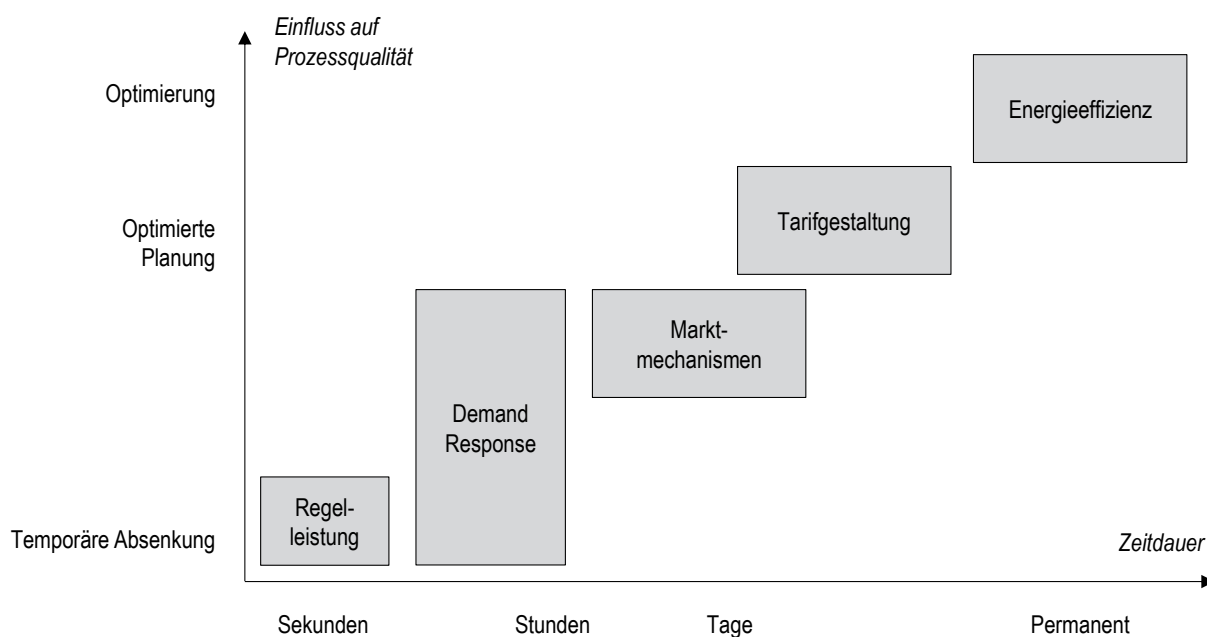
Einfluss auf Prozessqualität

Optimierung

Optimierte Planung

Temporäre Absenkung

Energieeffizienz

Tarifgestaltung

Marktmechanismen

Demand Response

Regelleistung

Zeitdauer

Sekunden

Stunden

Tage

Permanent